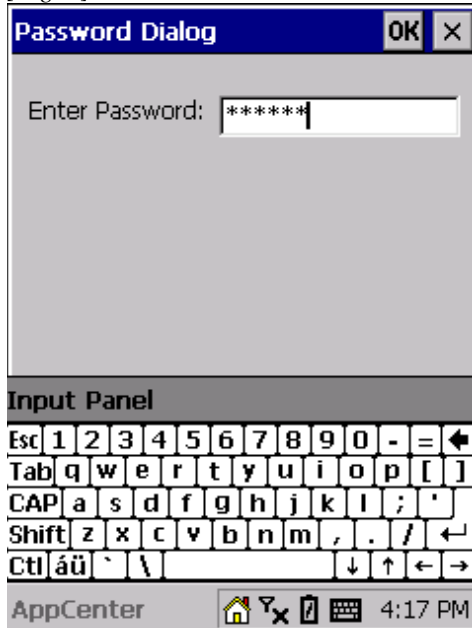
Password Dialog OK ×

Enter Password: ******

Input Panel

Esc 1 2 3 4 5 6 7 8 9 0 - = ←
Tab q w e r t y u i o p [ ]
CAP a s d f g h j k l ; '
Shift z x c v b n m , . / ↵
Ctl áü ` \ ↓ ↑ ← →

AppCenter 4:17 PM